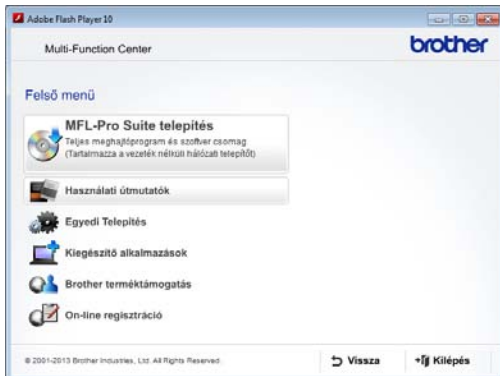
Adobe Flash Player 10

Multi-Function Center

brother

Felső menü

MFL-Pro Suite telepítés

Teljes meghajtóprogram és szoftver csomag (Tartalmazza a vezeték nélküli hálózati telepítőt)

Használati útmutatók

Egyedi Telepítés

Kiegészítő alkalmazások

Brother terméktámogatás

On-line regisztráció

© 2001-2013 Brother Industries, Ltd. All Rights Reserved.

Vissza

Kilépés